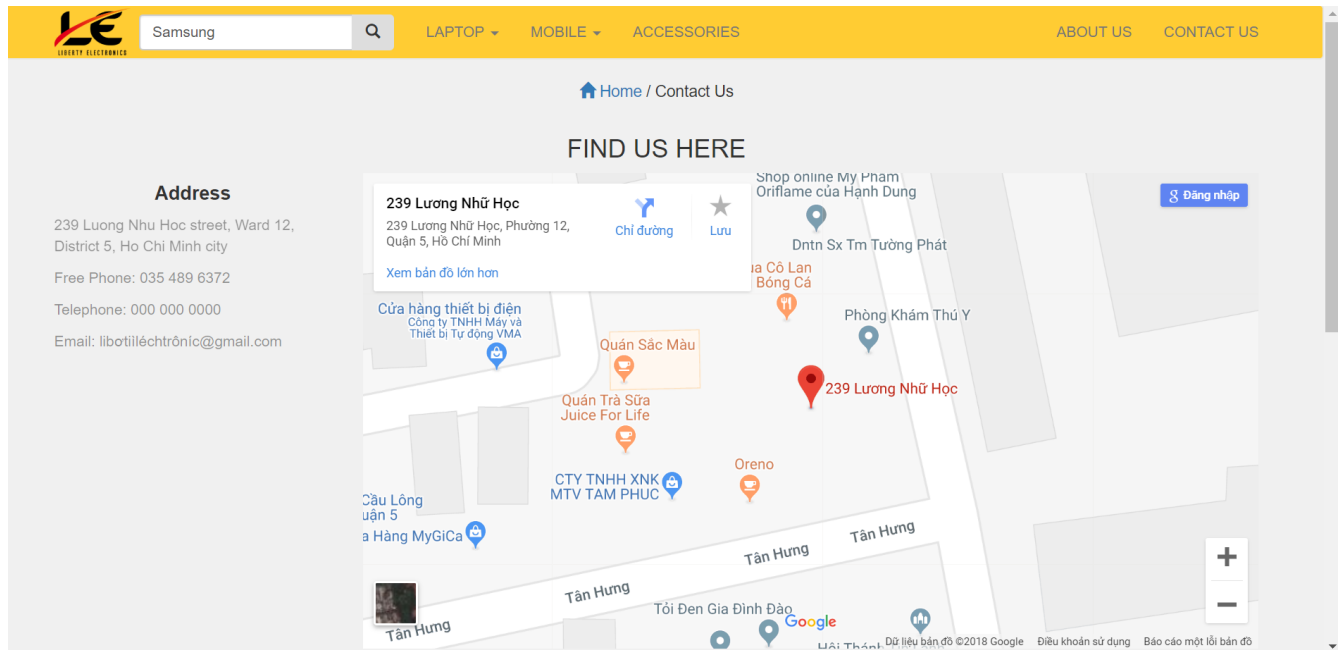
LE
LIBERTY ELECTRONICS

Samsung

LAPTOP ▾ MOBILE ▾ ACCESSORIES

ABOUT US CONTACT US

Home / Contact Us

FIND US HERE

Address

239 Luong Nhu Hoc street, Ward 12, District 5, Ho Chi Minh city

Free Phone: 035 489 6372

Telephone: 000 000 0000

Email: libơtilléchtrônic@gmail.com

239 Lương Nhữ Học

239 Lương Nhữ Học, Phường 12, Quận 5, Hồ Chí Minh

Chỉ đường

Lưu

Xem bản đồ lớn hơn

Đăng nhập

Shop online My Pham Oriflame của Hạnh Dung

Dntn Sx Tm Tường Phát

ia Cô Lan Bóng Cá

Phòng Khám Thú Y

Cửa hàng thiết bị điện Công ty TNHH Máy và Thiết bị Tự động VMA

Quán Sắc Màu

239 Lương Nhữ Học

Quán Trà Sữa Juice For Life

Oreno

CTY TNHH XNK MTV TAM PHUC

Cầu Lông uận 5

a Hàng MyGiCa

Tân Hưng

Tân Hưng

Tân Hưng

Tân Hưng

Tỏi Đen Gia Đình Đào

Google

Dữ liệu bản đồ ©2018 Google Điều khoản sử dụng Báo cáo một lỗi bản đồ